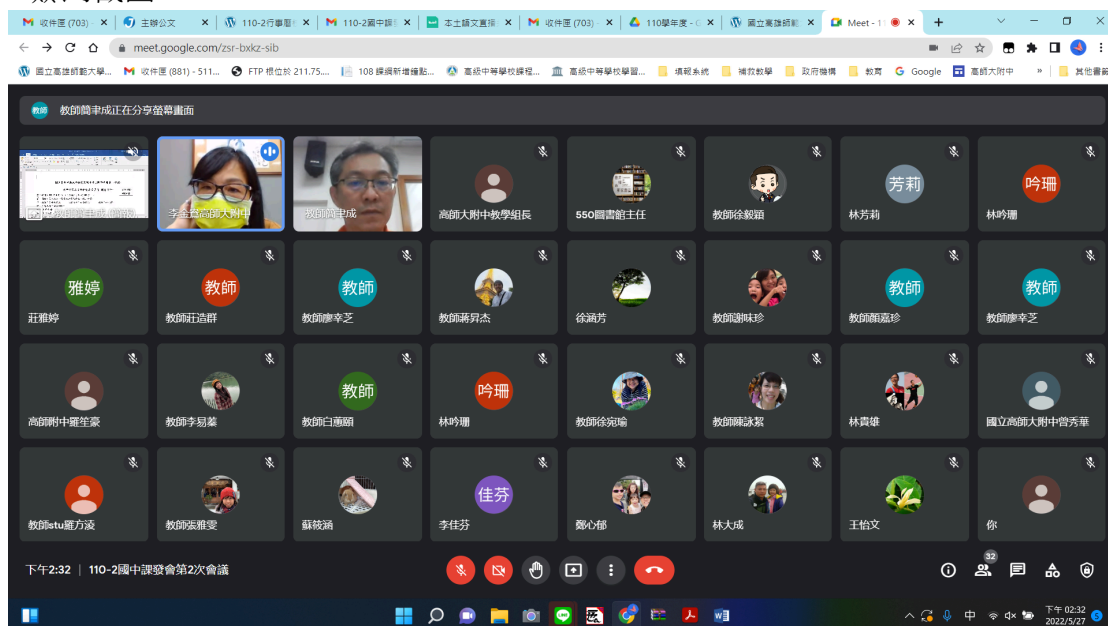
收件匣 (703) ×
主辦公文 ×
110-2行事曆 ×
110-2國中課 ×
本土語文實施 ×
收件匣 (703) ×
110學年度 ×
國立高雄師範 ×
Meet - ×

meet.google.com/zsr-bxkz-sib

國立高雄師範大學... 收件匣 (881) - 511... FTP 根位於 211.75.... 108 課綱新增種點... 高級中等學校課程... 高級中等學校習... 填報系統 補救教學 政府機構 教育 Google 高師大附中 其他書籤

教師簡聿成正在分享螢幕畫面

李宜蓉高師大附中
教師簡聿成
高師大附中教學組長
550圖書館主任
教師徐毅穎
芳莉 林芳莉
吟珊 林吟珊
雅婷 莊雅婷
教師 教師莊造群
教師 教師廖幸芝
教師蔣昇杰
徐涵芳
教師謝味珍
教師 教師顏嘉珍
教師 教師廖幸芝
高師附中羅笙豪
教師李易蓁
教師 教師白蕙廊
吟珊 林吟珊
教師徐宛瑜
教師陳詠絮
林貴雄
國立高師大附中曾秀華
教師stu羅方滚
教師張雅雯
蘇筱涵
佳芬 李佳芬
鄭心郁
林大成
王怡文
你

下午2:32 | 110-2國中課發會第2次會議

32

中
下午 02:32
2022/5/27